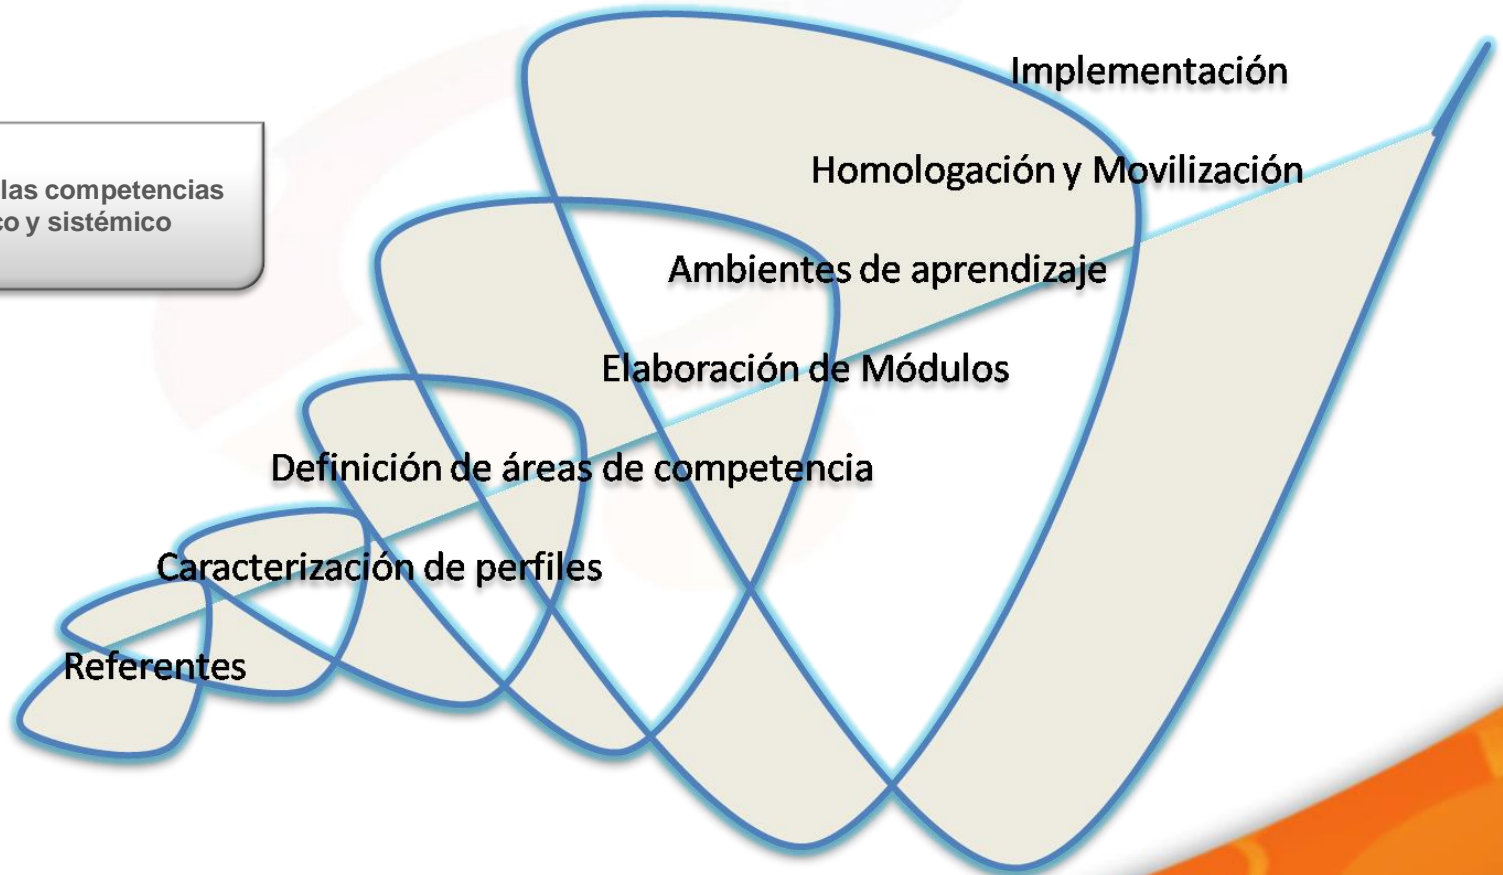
las competencias
co y sistémico

Implementación

Homologación y Movilización

Ambientes de aprendizaje

Elaboración de Módulos

Definición de áreas de competencia

Caracterización de perfiles

Referentes